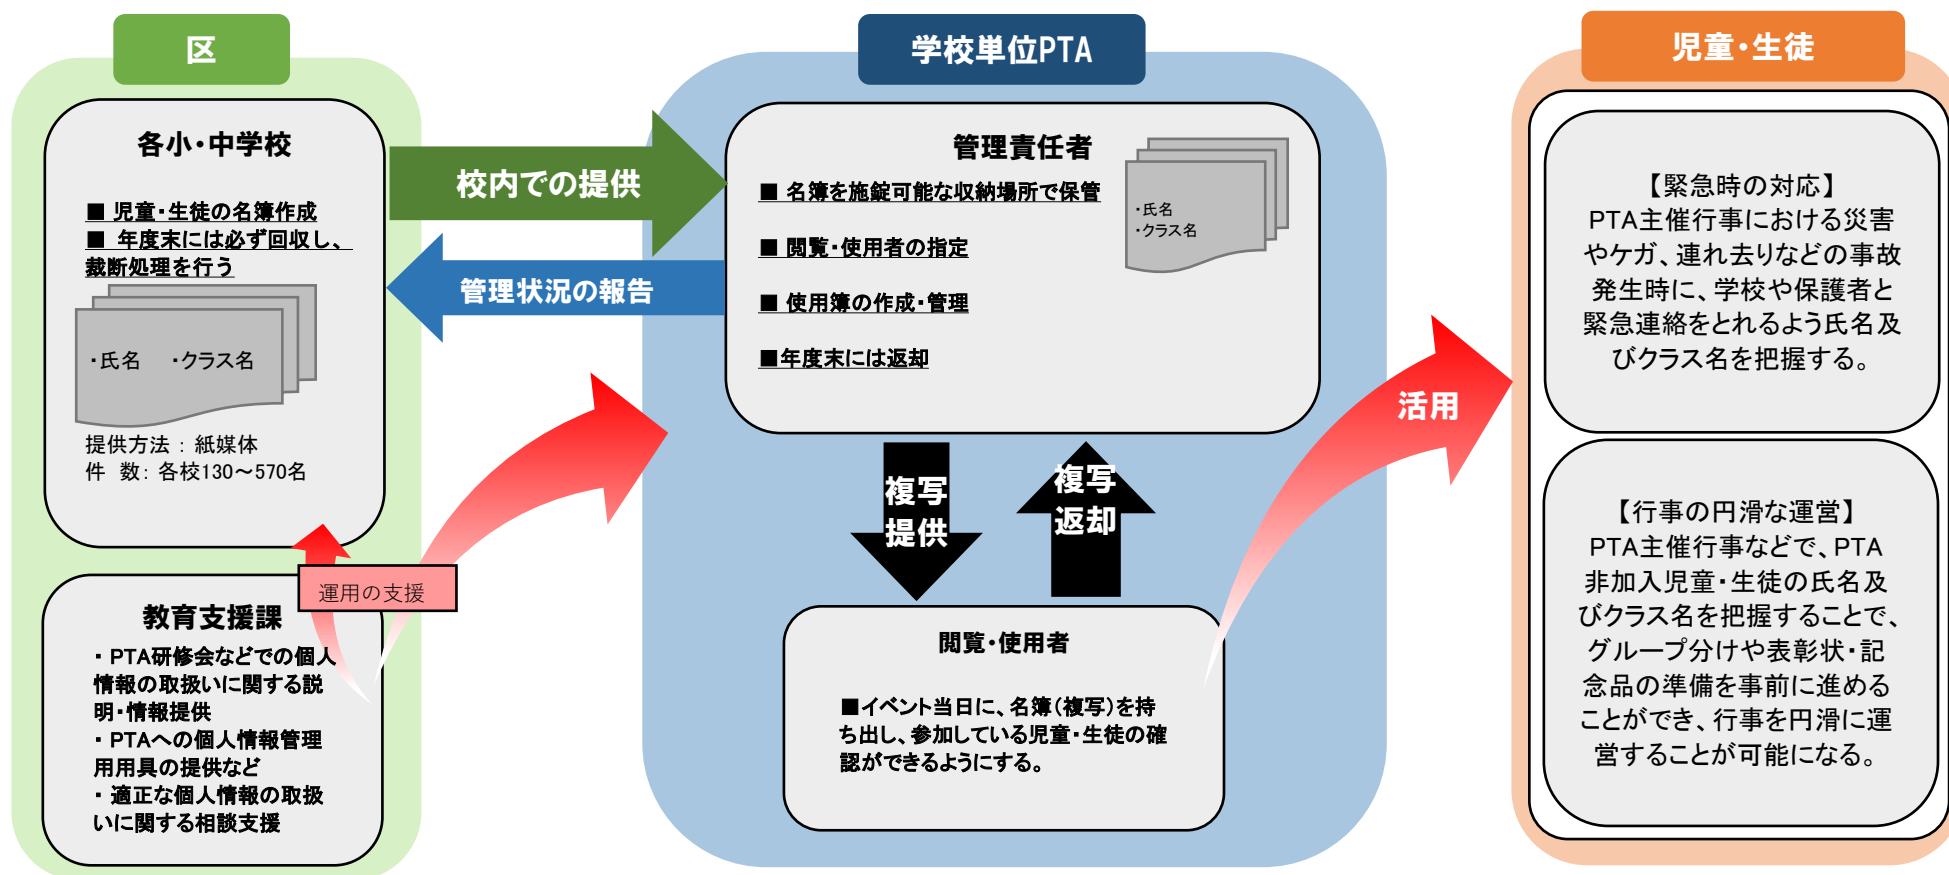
区

各小・中学校

■ 児童・生徒の名簿作成
■ 年度末には必ず回収し、裁断処理を行う

・氏名　・クラス名

提供方法：紙媒体
件　数：各校130～570名

運用の支援

教育支援課

・PTA研修会などでの個人情報の取扱いに関する説明・情報提供
・PTAへの個人情報管理用用具の提供など
・適正な個人情報の取扱いに関する相談支援

校内での提供

管理状況の報告

学校単位PTA

管理責任者

■ 名簿を施錠可能な収納場所で保管

■ 閲覧・使用者の指定

■ 使用簿の作成・管理

■年度末には返却

・氏名
・クラス名

複写提供

複写返却

閲覧・使用者

■イベント当日に、名簿（複写）を持ち出し、参加している児童・生徒の確認ができるようにする。

活用

児童・生徒

【緊急時の対応】
PTA主催行事における災害やケガ、連れ去りなどの事故発生時に、学校や保護者と緊急連絡をとれるよう氏名及びクラス名を把握する。

【行事の円滑な運営】
PTA主催行事などで、PTA非加入児童・生徒の氏名及びクラス名を把握することで、グループ分けや表彰状・記念品の準備を事前に進めることができ、行事を円滑に運営することが可能になる。